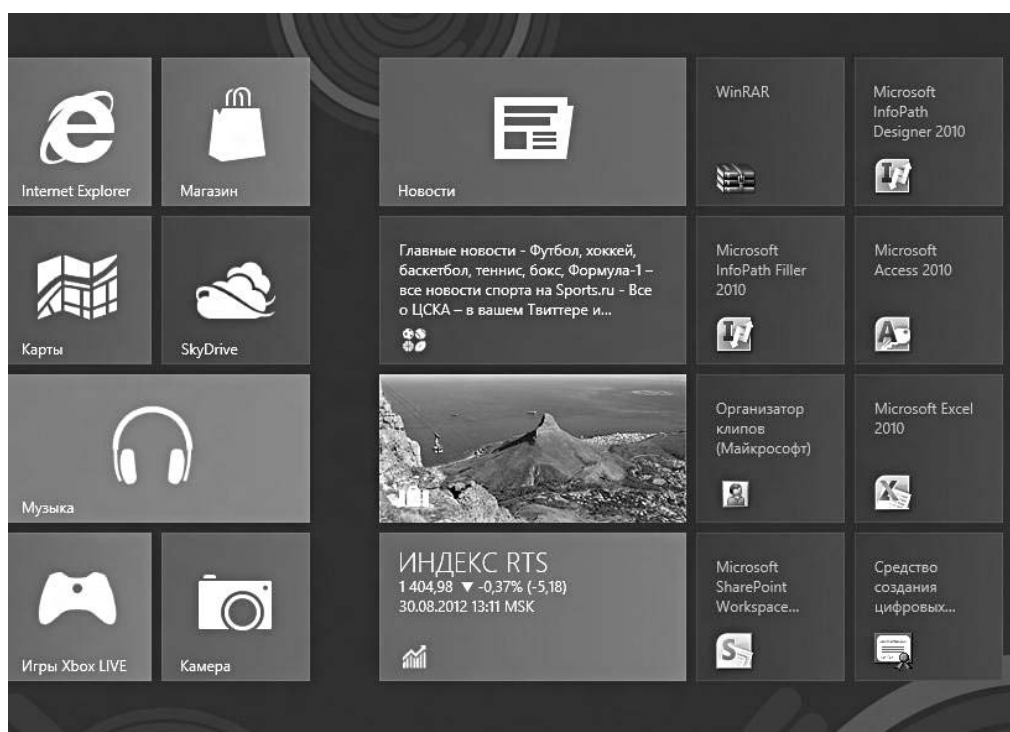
Internet Explorer

Магазин

Карты

SkyDrive

Музыка

Игры Xbox LIVE

Камера

Новости

Главные новости - Футбол, хоккей, баскетбол, теннис, бокс, Формула-1 – все новости спорта на Sports.ru - Все о ЦСКА – в вашем Твиттере и...

ИНДЕКС RTS
1 404,98 ▼ -0,37% (-5,18)
30.08.2012 13:11 MSK

WinRAR

Microsoft InfoPath Designer 2010

Microsoft InfoPath Filler 2010

Microsoft Access 2010

Организатор клипов (Майкрософт)

Microsoft Excel 2010

Microsoft SharePoint Workspace...

Средство создания цифровых...